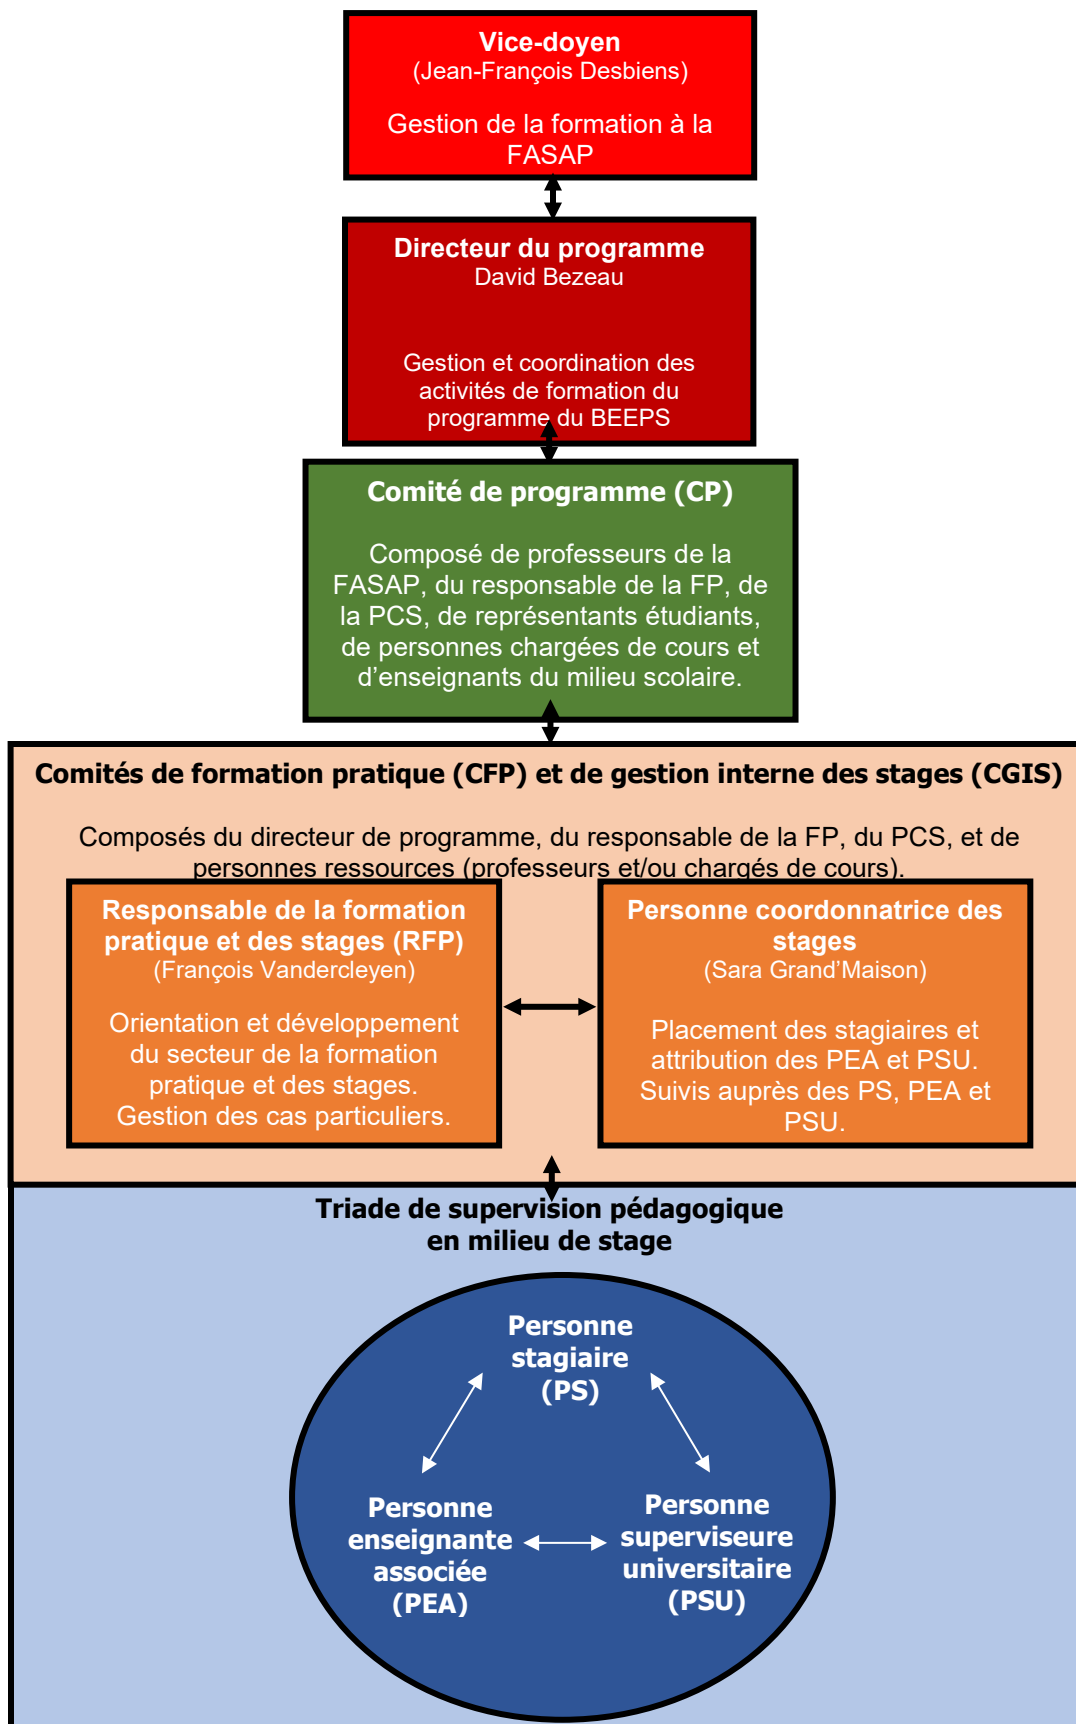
Vice-doyen
(Jean-François Desbiens)

Gestion de la formation à la FASAP

Directeur du programme
David Bezeau

Gestion et coordination des activités de formation du programme du BEEPS

Comité de programme (CP)

Composé de professeurs de la FASAP, du responsable de la FP, de la PCS, de représentants étudiants, de personnes chargées de cours et d'enseignants du milieu scolaire.

Comités de formation pratique (CFP) et de gestion interne des stages (CGIS)

Composés du directeur de programme, du responsable de la FP, du PCS, et de personnes ressources (professeurs et/ou chargés de cours).

Responsable de la formation pratique et des stages (RFP)
(François Vandercleyen)

Orientation et développement du secteur de la formation pratique et des stages.
Gestion des cas particuliers.

Personne coordonnatrice des stages
(Sara Grand'Maison)

Placement des stagiaires et attribution des PEA et PSU.
Suivis auprès des PS, PEA et PSU.

Triade de supervision pédagogique en milieu de stage

Personne stagiaire (PS)

Personne enseignante associée (PEA)

Personne superviseure universitaire (PSU)